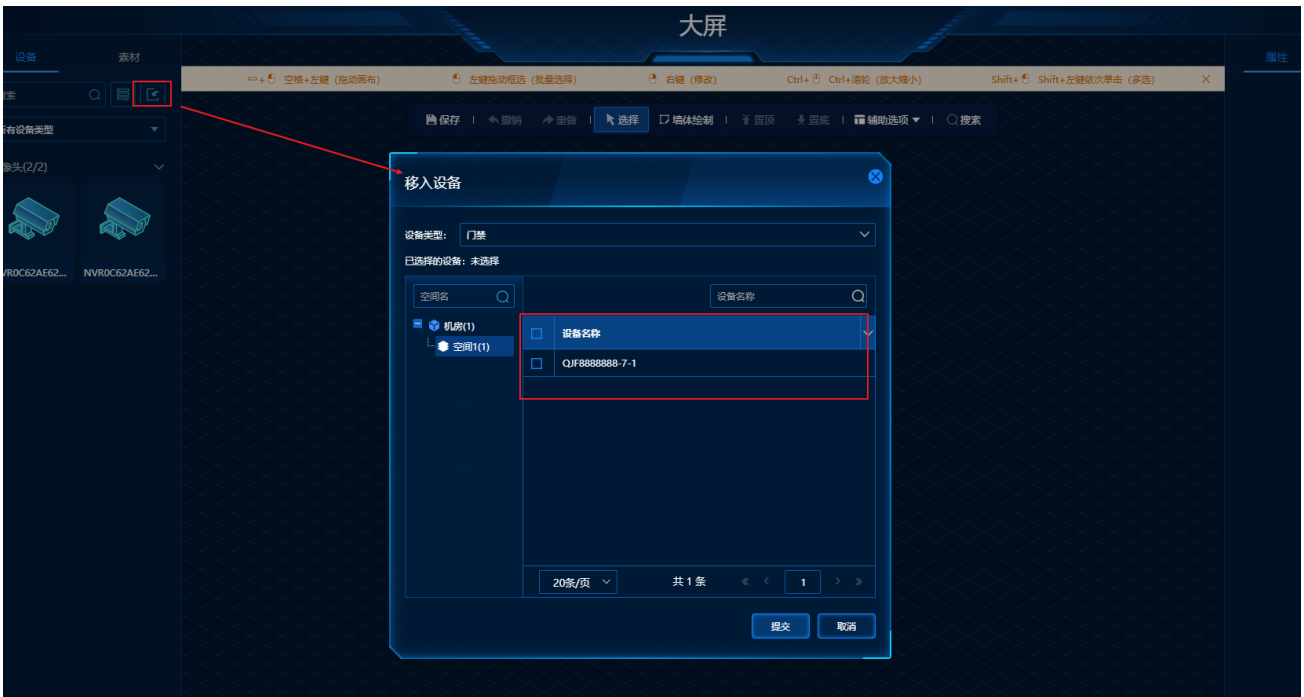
大屏

设备 素材

属性

空格+左键（拖动画布） 左键拖动框选（批量选择） 右键（修改） Ctrl+ Ctrl+滚轮（放大缩小） Shift+ Shift+左键依次单击（多选）

搜索

所有设备类型

像头(2/2)

NVR0C62AE62... NVR0C62AE62...

保存 | 撤销 重做 | 选择 墙体绘制 | 置顶 置底 | 辅助选项 | 搜索

移入设备

设备类型: 门禁

已选择的设备: 未选择

空间名

设备名称

机房(1)

空间1(1)

| | 设备名称 |
|---|---|
| | QJF8888888-7-1 |

20条/页 共 1 条 1

提交 取消